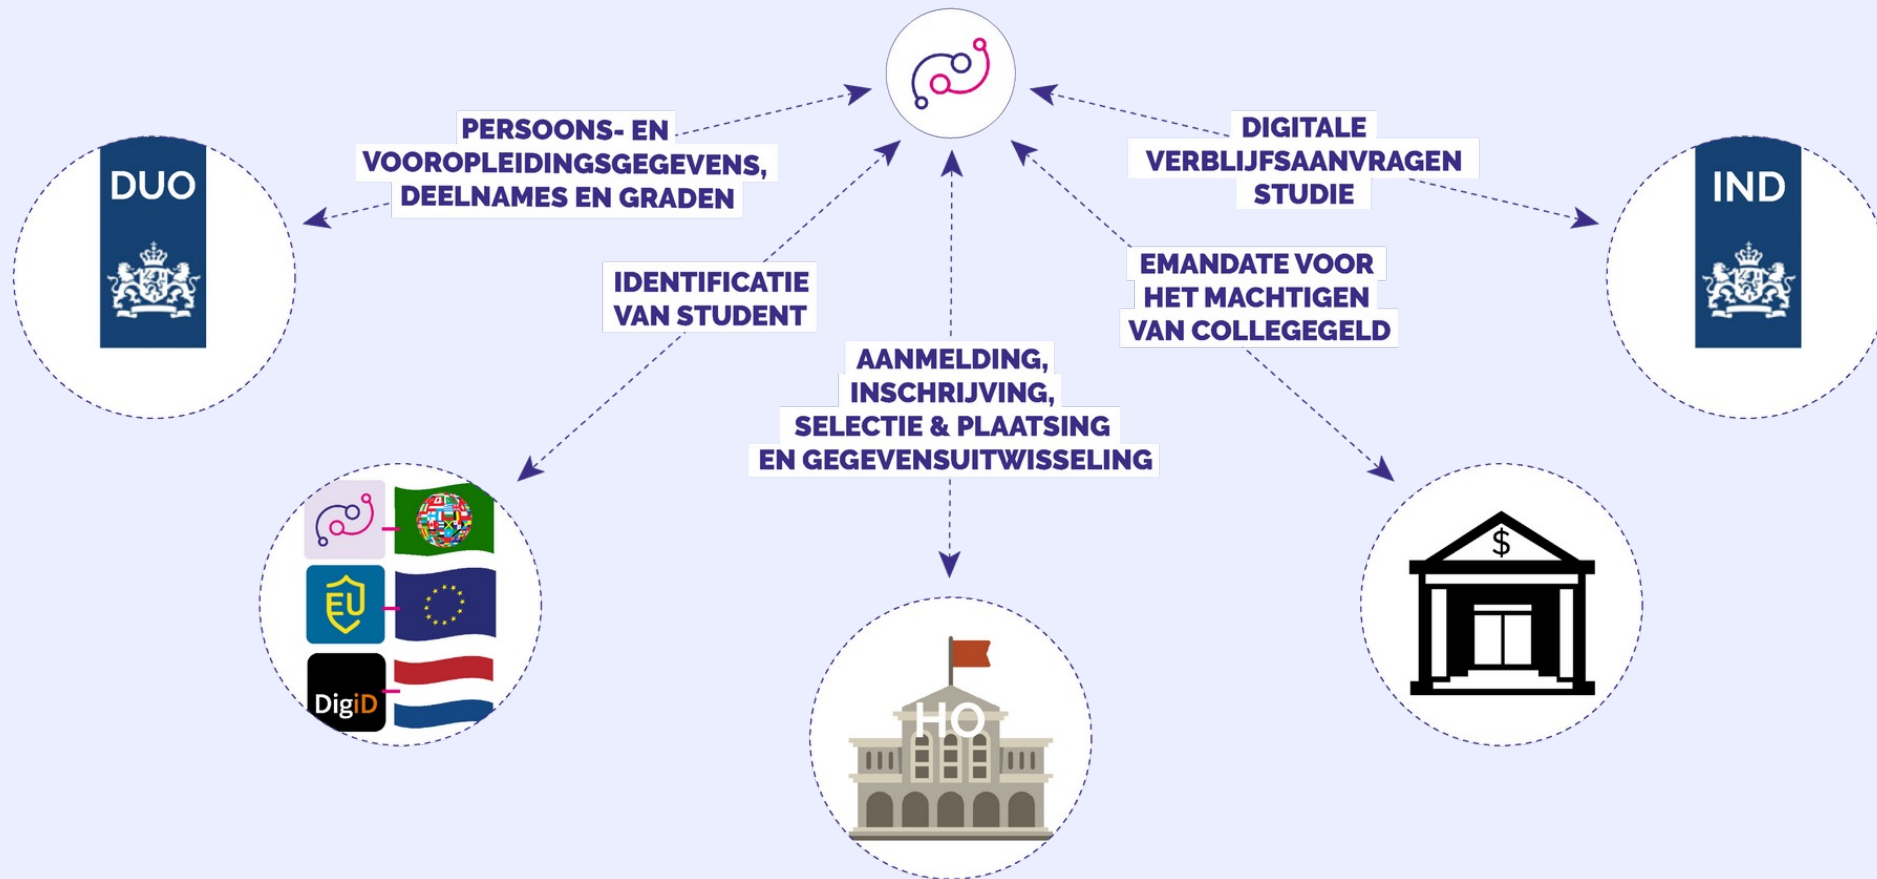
DUO

PERSOONS- EN VOOROPLEIDINGSGEGEVENS, DEELNAMES EN GRADEN

DIGITALE VERBLIJFSAANVRAGEN STUDIE

IND

IDENTIFICATIE VAN STUDENT

EMANDATE VOOR HET MACHTIGEN VAN COLLEGEGELD

AANMELDING, INSCHRIJVING, SELECTIE & PLAATSING EN GEGEVENSUITWISSELING

EU

DigiD

HO

$